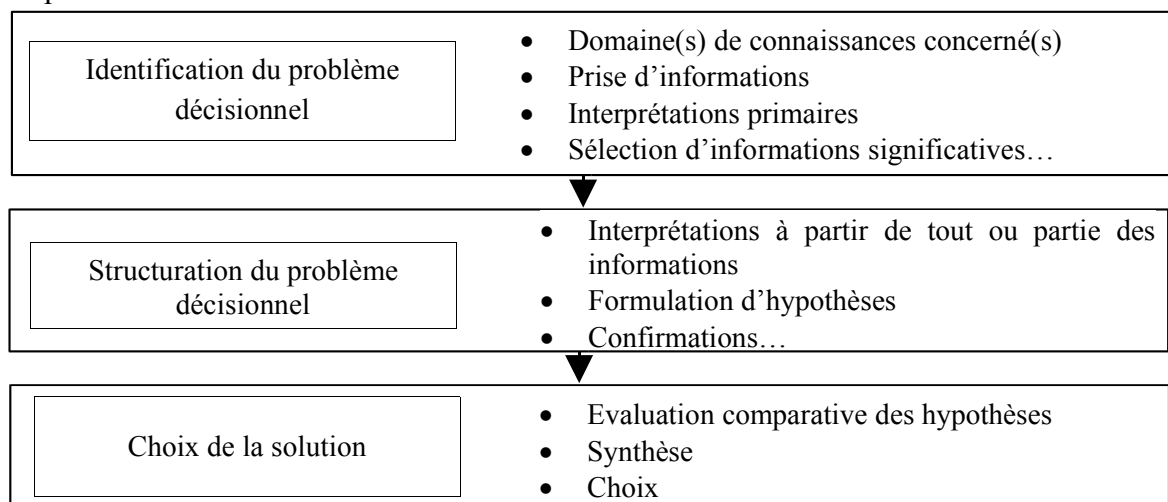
Identification du problème décisionnel

- Domaine(s) de connaissances concerné(s)
- Prise d'informations
- Interprétations primaires
- Sélection d'informations significatives…

Structuration du problème décisionnel

- Interprétations à partir de tout ou partie des informations
- Formulation d'hypothèses
- Confirmations…

Choix de la solution

- Evaluation comparative des hypothèses
- Synthèse
- Choix